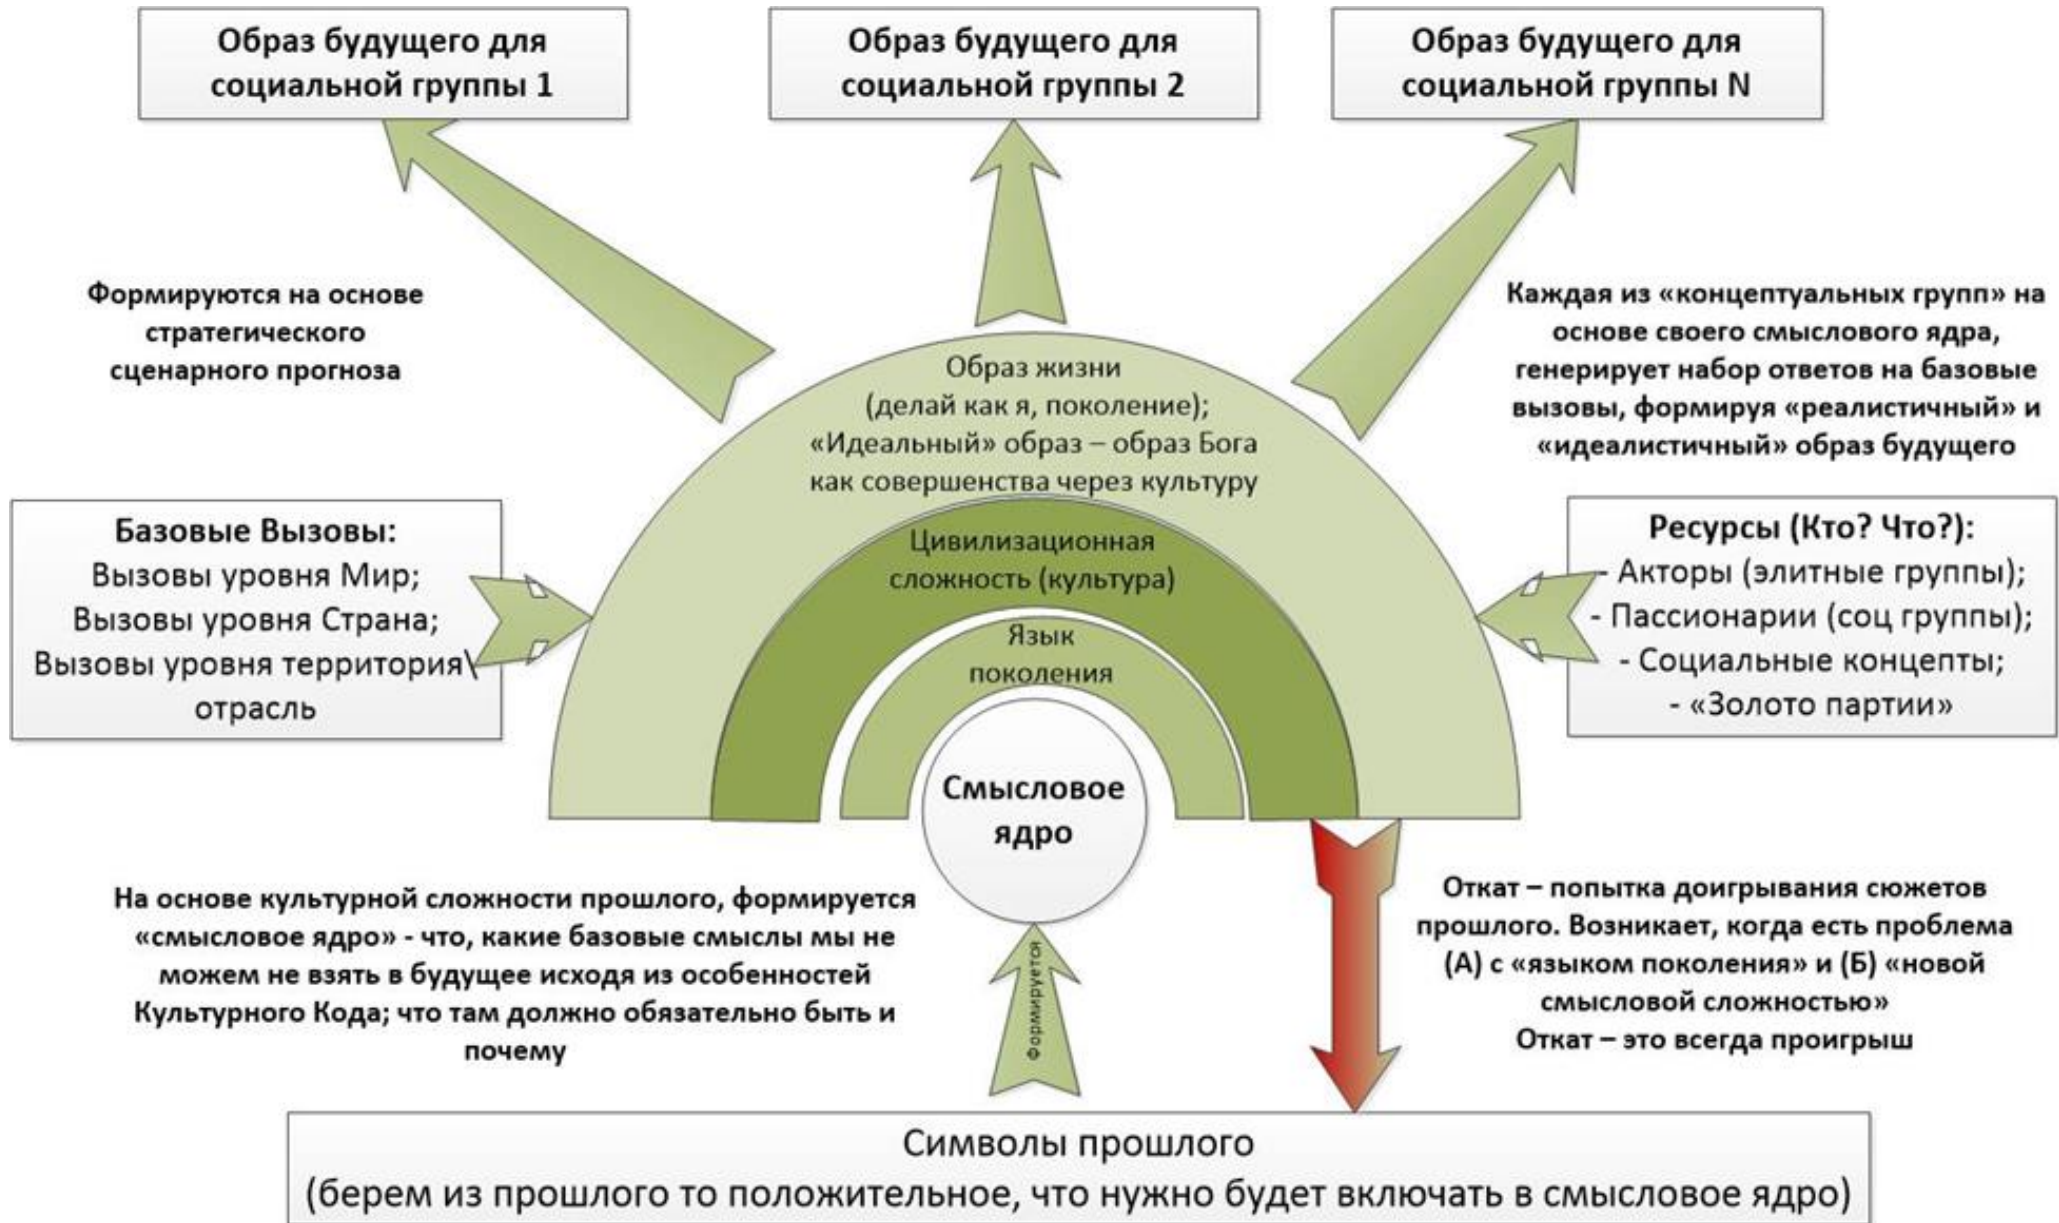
Образ будущего для социальной группы 1

Образ будущего для социальной группы 2

Образ будущего для социальной группы N

Формируются на основе стратегического сценарного прогноза

Каждая из «концептуальных групп» на основе своего смыслового ядра, генерирует набор ответов на базовые вызовы, формируя «реалистичный» и «идеалистичный» образ будущего

Образ жизни (делай как я, поколение); «Идеальный» образ – образ Бога как совершенства через культуру

Цивилизационная сложность (культура)

Язык поколения

Смысловое ядро

Базовые Вызовы:
Вызовы уровня Мир;
Вызовы уровня Страна;
Вызовы уровня территория\отрасль

Ресурсы (Кто? Что?):
- Акторы (элитные группы);
- Пассионарии (соц группы);
- Социальные концепты;
- «Золото партии»

На основе культурной сложности прошлого, формируется «смысловое ядро» - что, какие базовые смыслы мы не можем не взять в будущее исходя из особенностей Культурного Кода; что там должно обязательно быть и почему

Формируется

Откат – попытка доигрывания сюжетов прошлого. Возникает, когда есть проблема (А) с «языком поколения» и (Б) «новой смысловой сложностью»
Откат – это всегда проигрыш

Символы прошлого
(берем из прошлого то положительное, что нужно будет включать в смысловое ядро)